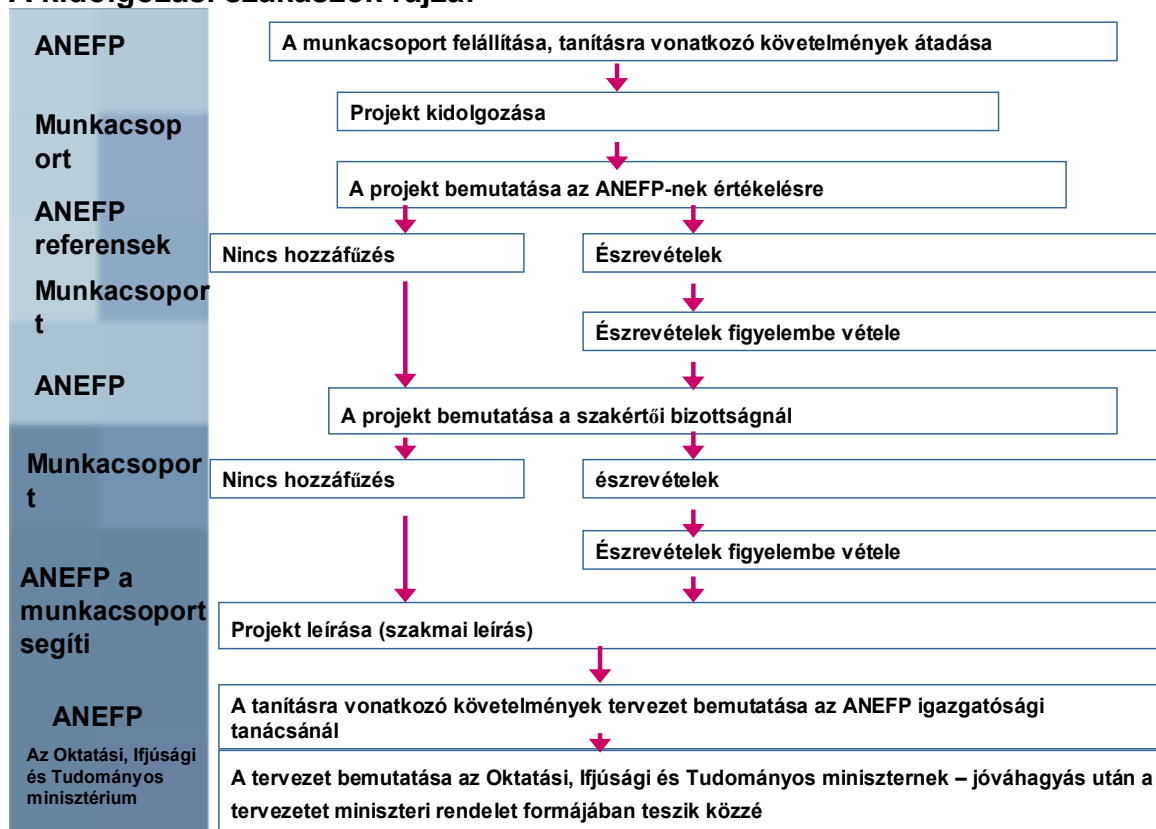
A kidolgozási szakaszok rajza:

ANEFP

Munkacsoport

ANEFP referensek

Munkacsoport

ANEFP

Munkacsoport

ANEFP a munkacsoport segíti

ANEFP

Az Oktatási, Ifjúsági és Tudományos minisztérium

A munkacsoport felállítása, tanításra vonatkozó követelmények átadása

Projekt kidolgozása

A projekt bemutatása az ANEFP-nek értékelésre

Nincs hozzáfűzés

Észrevételek

Észrevételek figyelembe vétele

A projekt bemutatása a szakértői bizottságnál

Nincs hozzáfűzés

észrevételek

Észrevételek figyelembe vétele

Projekt leírása (szakmai leírás)

A tanításra vonatkozó követelmények tervezet bemutatása az ANEFP igazgatósági tanácsánál

A tervezet bemutatása az Oktatási, Ifjúsági és Tudományos miniszternek – jóváhagyás után a tervezetet miniszteri rendelet formájában teszik közzé